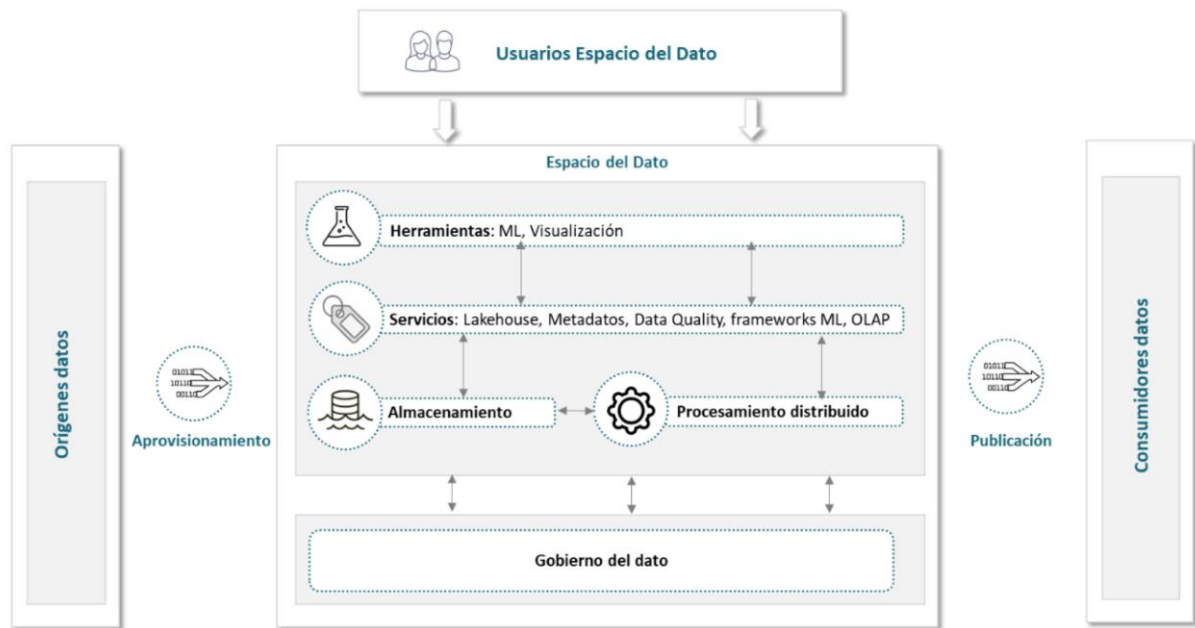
Usuarios Espacio del Dato

Orígenes datos

01011
10110
00110

Aprovisionamiento

Espacio del Dato

Herramientas: ML, Visualización

Servicios: Lakehouse, Metadatos, Data Quality, frameworks ML, OLAP

Almacenamiento

Procesamiento distribuido

Gobierno del dato

01011
10110
00110

Publicación

Consumidores datos